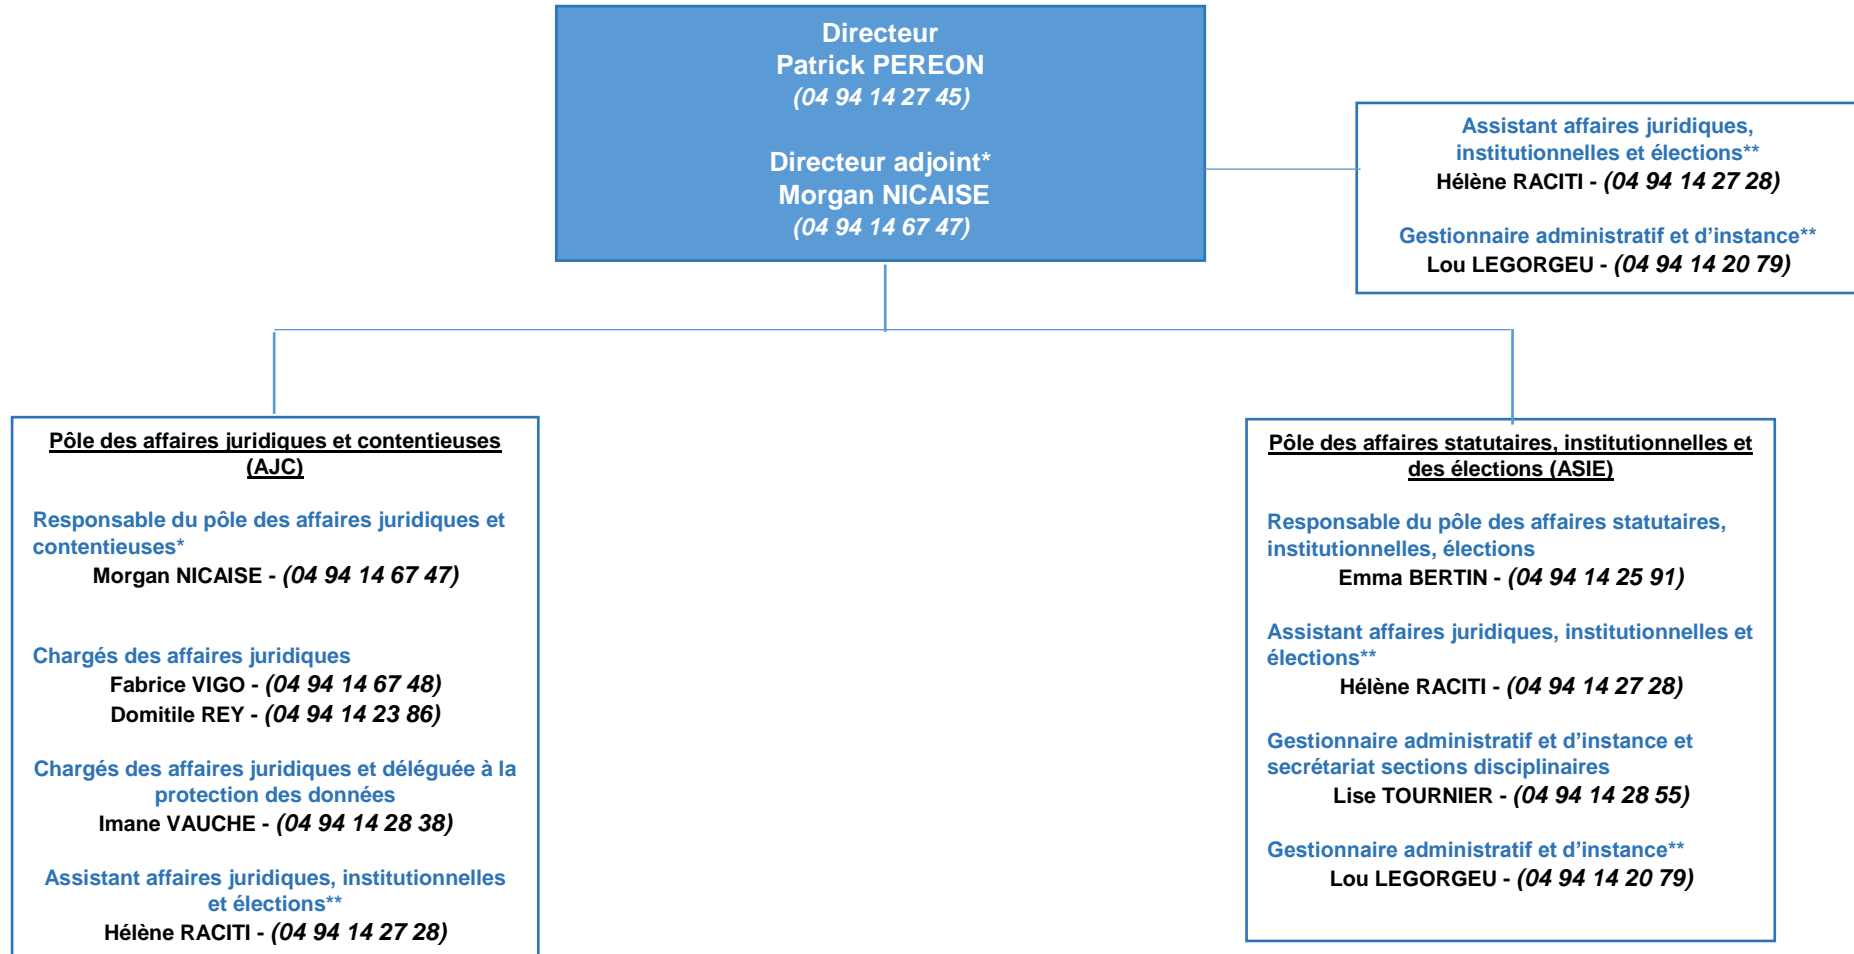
Directeur
Patrick PEREON
(04 94 14 27 45)

Directeur adjoint*
Morgan NICAISE
(04 94 14 67 47)

Assistant affaires juridiques, institutionnelles et élections**
Hélène RACITI - (04 94 14 27 28)

Gestionnaire administratif et d'instance**
Lou LEGORGEU - (04 94 14 20 79)

Pôle des affaires juridiques et contentieuses (AJC)

Responsable du pôle des affaires juridiques et contentieuses*
Morgan NICAISE - (04 94 14 67 47)

Chargés des affaires juridiques
Fabrice VIGO - (04 94 14 67 48)
Domitile REY - (04 94 14 23 86)

Chargés des affaires juridiques et déléguée à la protection des données
Imane VAUCHE - (04 94 14 28 38)

Assistant affaires juridiques, institutionnelles et élections**
Hélène RACITI - (04 94 14 27 28)

Pôle des affaires statutaires, institutionnelles et des élections (ASIE)

Responsable du pôle des affaires statutaires, institutionnelles, élections
Emma BERTIN - (04 94 14 25 91)

Assistant affaires juridiques, institutionnelles et élections**
Hélène RACITI - (04 94 14 27 28)

Gestionnaire administratif et d'instance et secrétariat sections disciplinaires
Lise TOURNIER - (04 94 14 28 55)

Gestionnaire administratif et d'instance**
Lou LEGORGEU - (04 94 14 20 79)